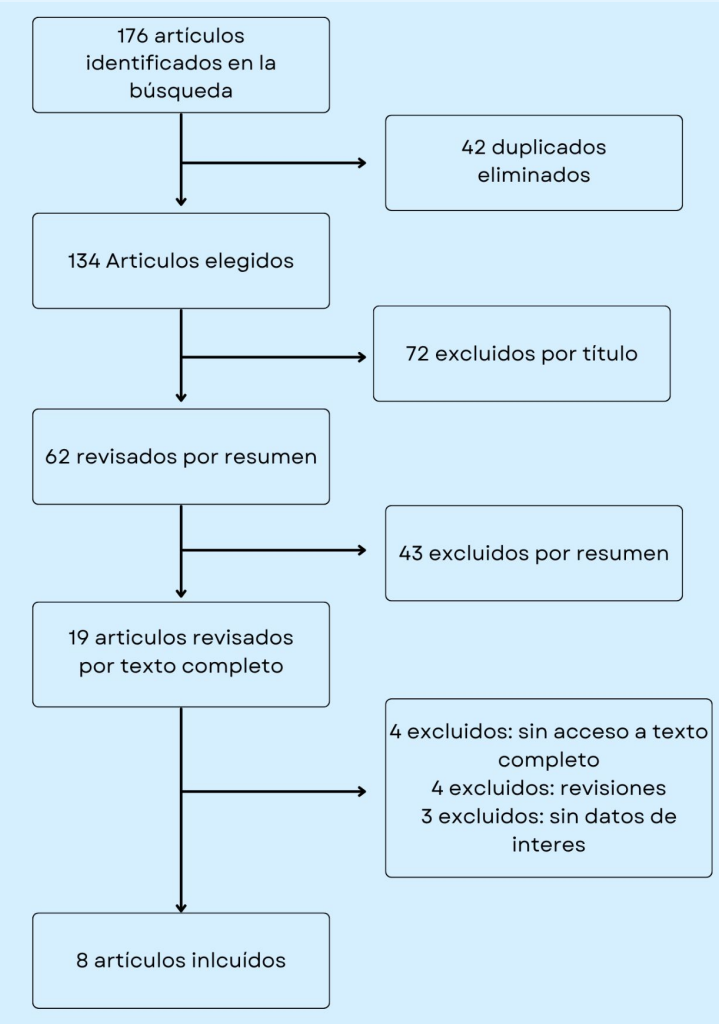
176 artículos identificados en la búsqueda

42 duplicados eliminados

134 Articulos elegidos

72 excluidos por título

62 revisados por resumen

43 excluidos por resumen

19 articulos revisados por texto completo

4 excluidos: sin acceso a texto completo
4 excluidos: revisiones
3 excluidos: sin datos de interes

8 artículos inlcuidos